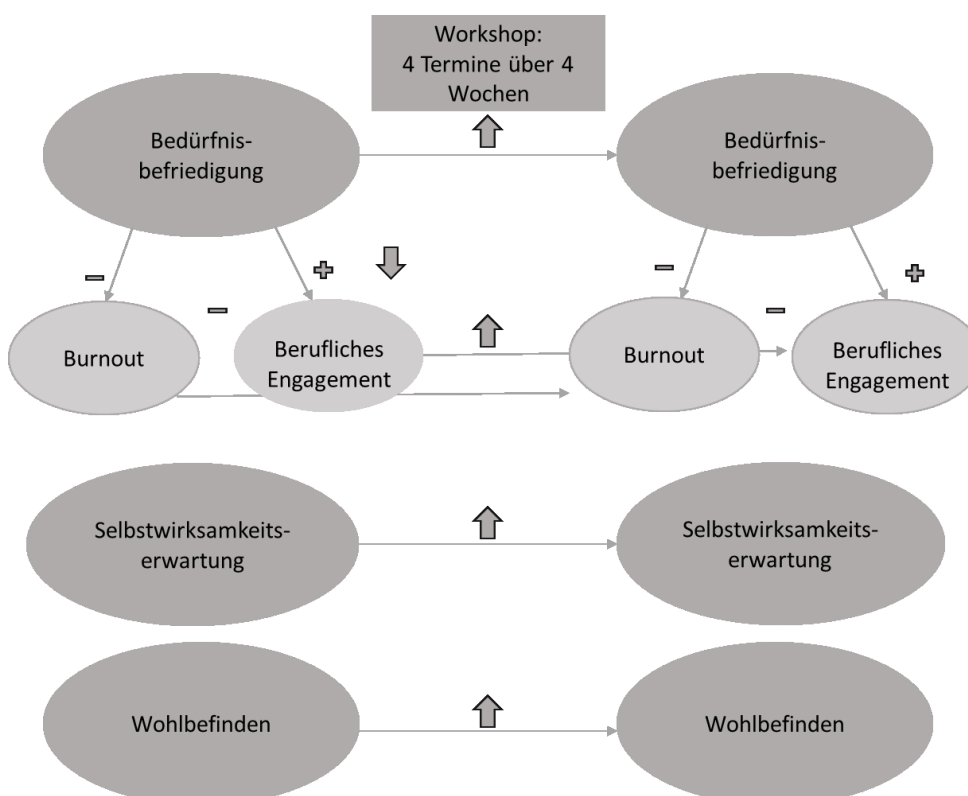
Workshop:
4 Termine über 4 Wochen

Bedürfnisbefriedigung

Bedürfnisbefriedigung

−

+

−

+

−

−

Burnout

Berufliches Engagement

Burnout

Berufliches Engagement

Selbstwirksamkeitserwartung

Selbstwirksamkeitserwartung

Wohlbefinden

Wohlbefinden